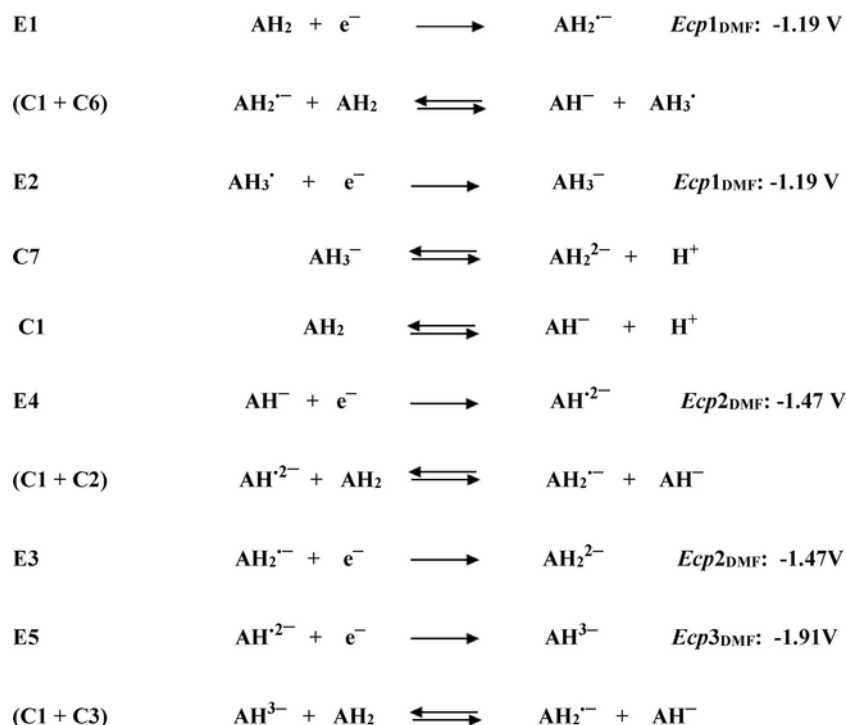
E1 $AH_2 + e^- \longrightarrow AH_2^{\cdot-}$ $Ecp1_{DMF}$: -1.19 V

(C1 + C6) $AH_2^{\cdot-} + AH_2 \rightleftharpoons AH^- + AH_3^{\cdot}$

E2 $AH_3^{\cdot} + e^- \longrightarrow AH_3^-$ $Ecp1_{DMF}$: -1.19 V

C7 $AH_3^- \rightleftharpoons AH_2^{2-} + H^+$

C1 $AH_2 \rightleftharpoons AH^- + H^+$

E4 $AH^- + e^- \longrightarrow AH^{\cdot 2-}$ $Ecp2_{DMF}$: -1.47 V

(C1 + C2) $AH^{\cdot 2-} + AH_2 \rightleftharpoons AH_2^{\cdot-} + AH^-$

E3 $AH_2^{\cdot-} + e^- \longrightarrow AH_2^{2-}$ $Ecp2_{DMF}$: -1.47V

E5 $AH^{\cdot 2-} + e^- \longrightarrow AH^{3-}$ $Ecp3_{DMF}$: -1.91V

(C1 + C3) $AH^{3-} + AH_2 \rightleftharpoons AH_2^{\cdot-} + AH^-$